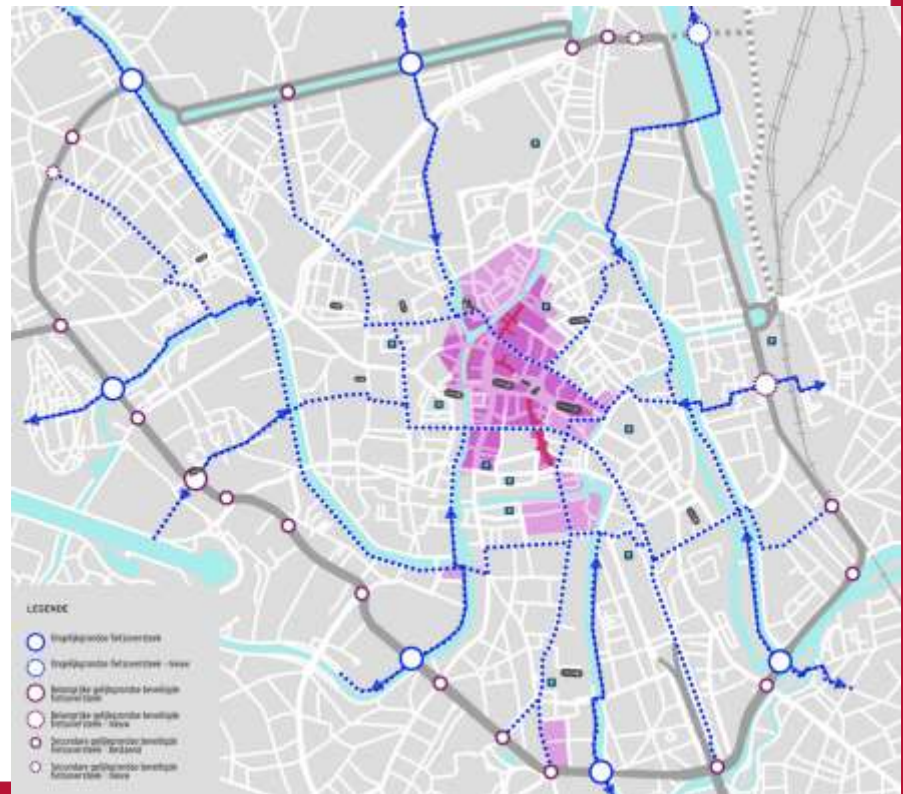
LEGENDE

Ongelijkgrondse fietsoversteek

Ongelijkgrondse fietsoversteek - nieuw

Belangrijke gelijkgrondse beveiligde fietsoversteek

Belangrijke gelijkgrondse beveiligde fietsoversteek - nieuw

Secundaire gelijkgrondse beveiligde fietsoversteek - Bestaand

Secundaire gelijkgrondse beveiligde fietsoversteek - Nieuw